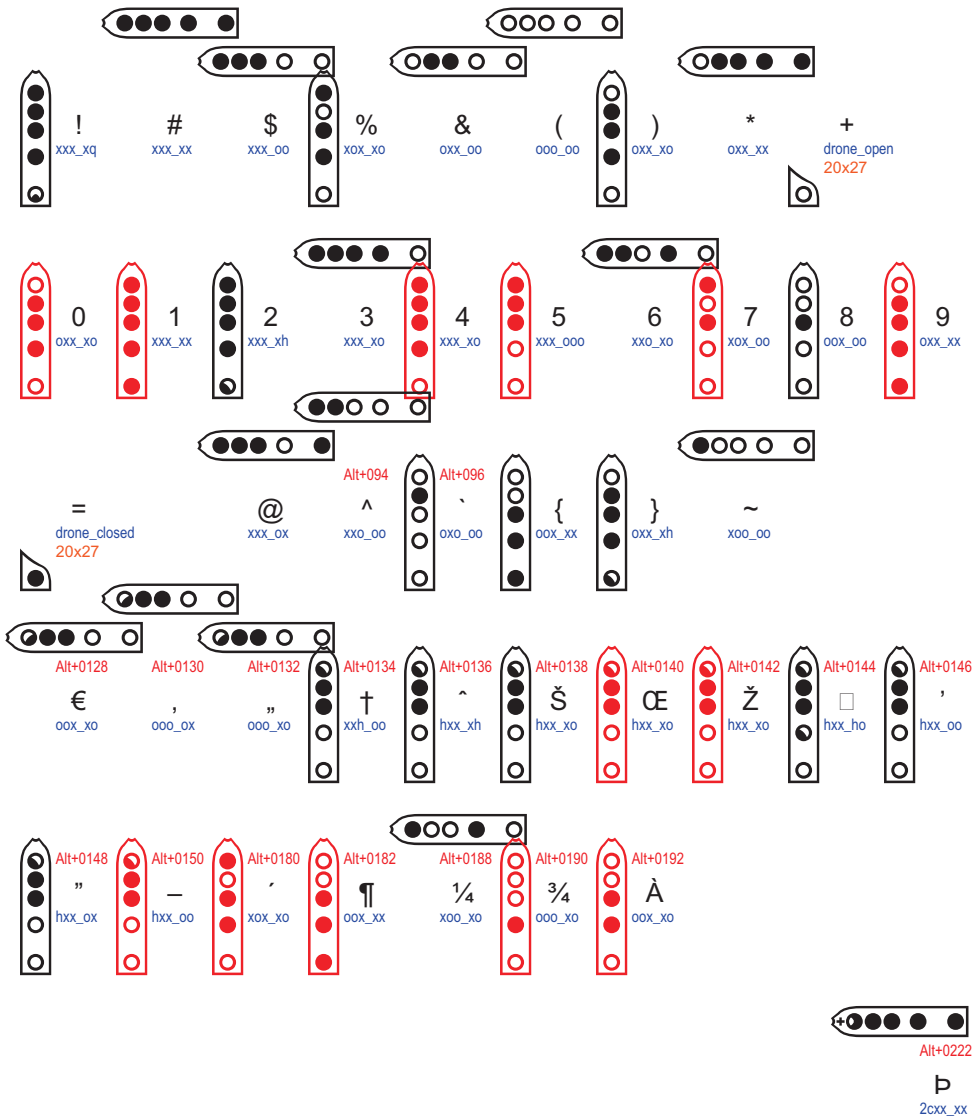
! xxx_xq
# xxx_xx
$ xxx_oo
% xox_xo
& oxx_oo
( ooo_oo
) oxx_xo
* oxx_xx
+ drone_open 20x27

0 oxx_xo
1 xxx_xx
2 xxx_xh
3 xxx_xo
4 xxx_xo
5 xxx_ooo
6 xxo_xo
7 xox_oo
8 oox_oo
9 oxx_xx

= drone_closed 20x27
@ xxx_ox
Alt+094 ^ xxo_oo
Alt+096 ` oxo_oo
{ oox_xx
} oxx_xh
~ xoo_oo

Alt+0128 € oox_xo
Alt+0130 ‚ ooo_ox
Alt+0132 „ ooo_xo
Alt+0134 † xxh_oo
Alt+0136 ˆ hxx_xh
Alt+0138 Š hxx_xo
Alt+0140 Œ hxx_xo
Alt+0142 Ž hxx_xo
Alt+0144 □ hxx_ho
Alt+0146 ’ hxx_oo

Alt+0148 ” hxx_ox
Alt+0150 – hxx_oo
Alt+0180 ´ xox_xo
Alt+0182 ¶ oox_xx
Alt+0188 ¼ xoo_xo
Alt+0190 ¾ ooo_xo
Alt+0192 À oox_xo

Alt+0222 Þ 2cxx_xx